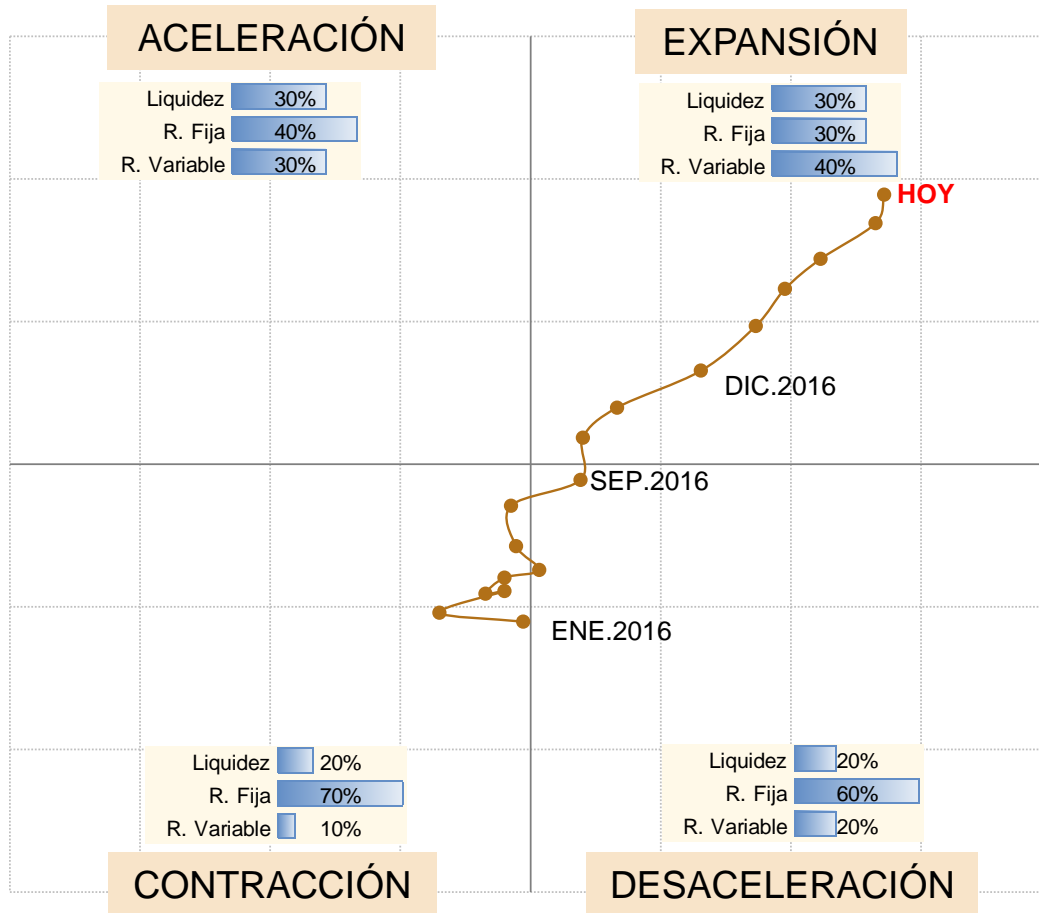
ACELERACIÓN

| Liquidez | 30% |
|---|---|
| R. Fija | 40% |
| R. Variable | 30% |

EXPANSIÓN

| Liquidez | 30% |
|---|---|
| R. Fija | 30% |
| R. Variable | 40% |

HOY

DIC.2016

SEP.2016

ENE.2016

| Liquidez | 20% |
|---|---|
| R. Fija | 70% |
| R. Variable | 10% |

CONTRACCIÓN

| Liquidez | 20% |
|---|---|
| R. Fija | 60% |
| R. Variable | 20% |

DESACELERACIÓN